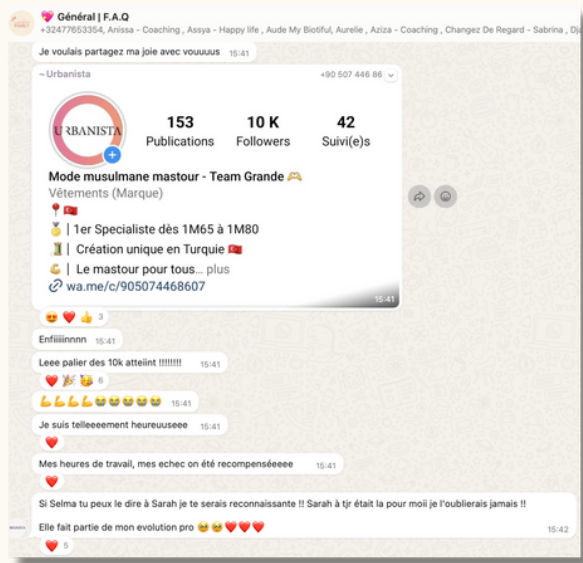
💖 Général | F.A.Q
+32477653354, Anissa - Coaching , Assya - Happy life , Aude My Biotiful, Aurelie , Aziza - Coaching , Changez De Regard - Sabrina , Dj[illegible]

Je voulais partagez ma joie avec vouuuus 15:41

~Urbanista +90 507 446 86

URBANISTA

153 Publications
10 K Followers
42 Suivi(e)s

Mode musulmane mastour - Team Grande 🫶
Vêtements (Marque)
📍🇹🇷
🥇| 1er Specialiste dès 1M65 à 1M80
🧵| Création unique en Turquie 🇹🇷
💪| Le mastour pour tous... plus
wa.me/c/905074468607
15:41

😍❤️👍 3

Enfiiiiinnn 15:41

Leeee palier des 10k atteint !!!!!!!! 15:41

❤️🎉🥳 6

💪💪💪💪😭😭😭😭😭 15:41

Je suis telleeeement heureuuseee 15:41

❤️

Mes heures de travail, mes echec on été recompenséeeee 15:41

❤️

Si Selma tu peux le dire à Sarah je te serais reconnaissante !! Sarah à tjr était la pour moii je l'oublierais jamais !!

Elle fait partie de mon evolution pro 🥹🥹❤️❤️❤️ 15:42

❤️ 5